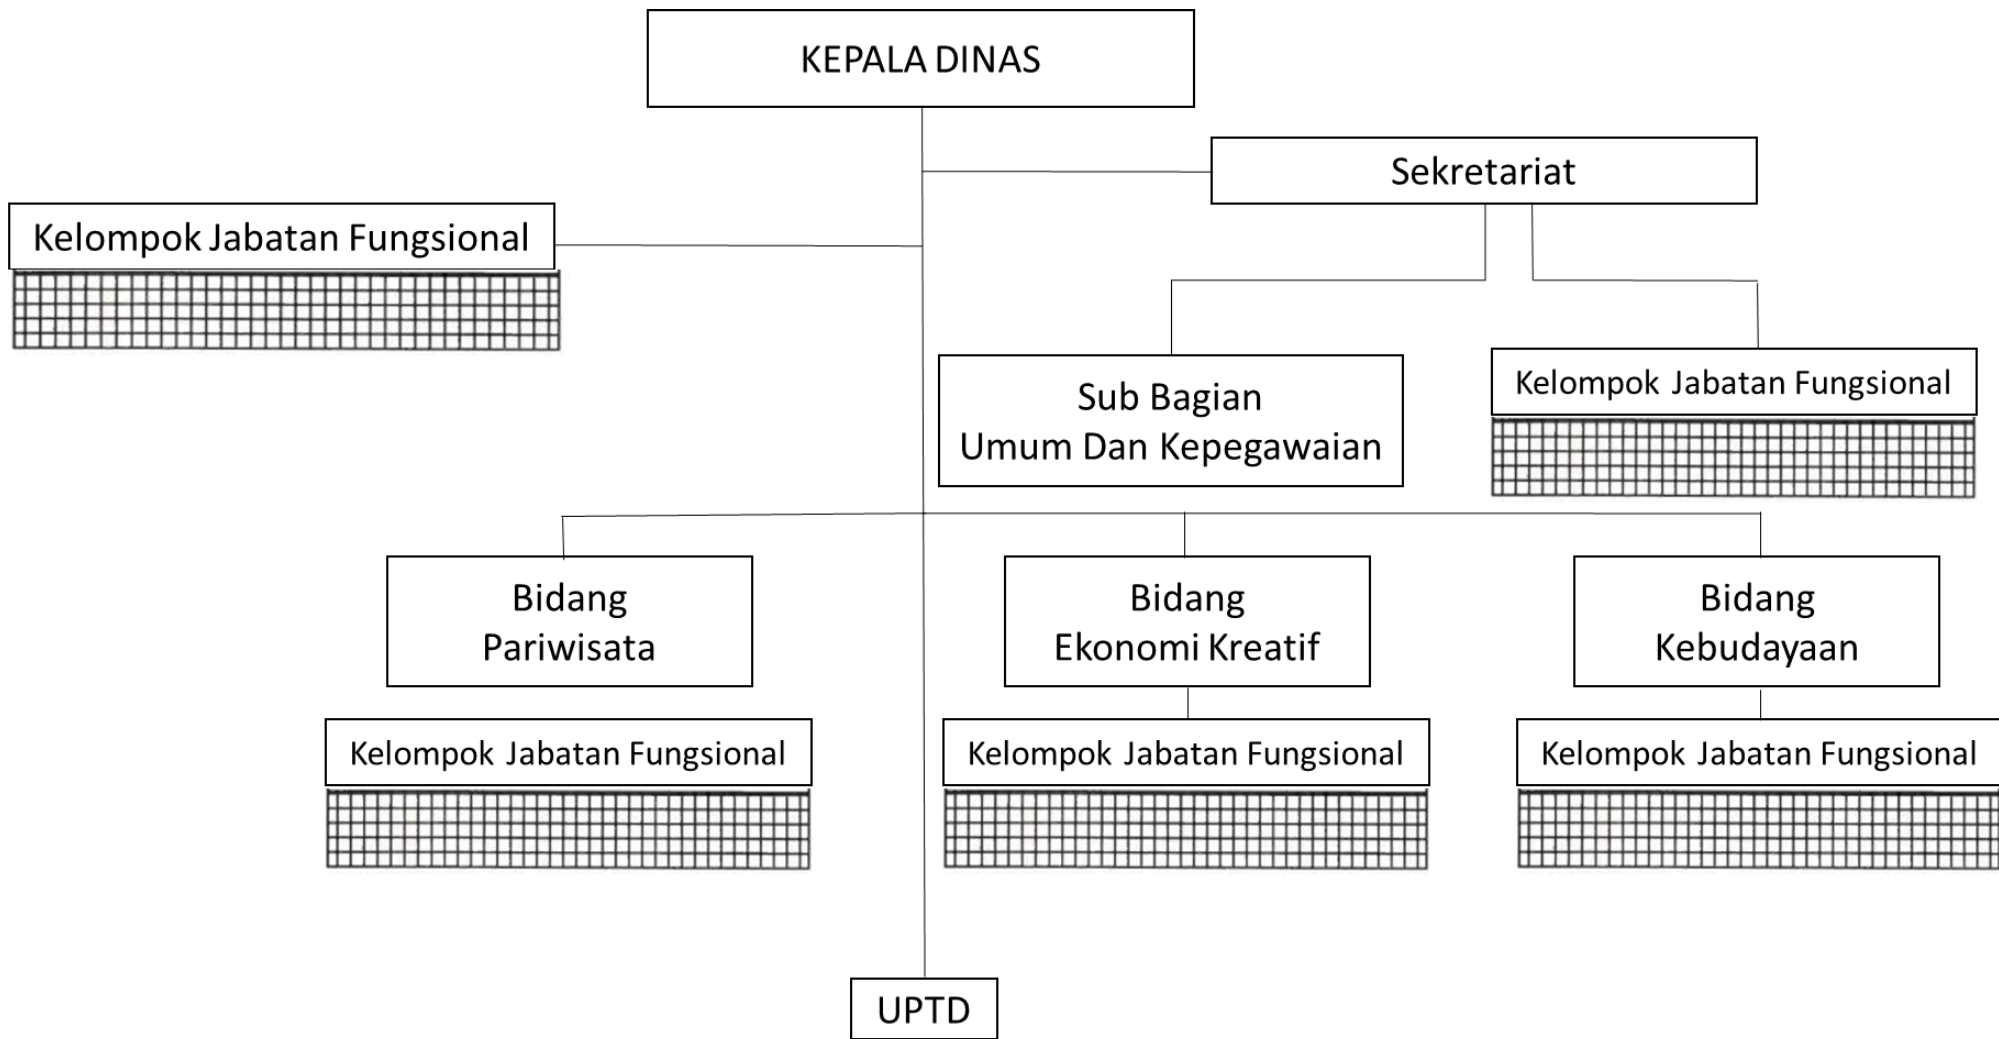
KEPALA DINAS

Sekretariat

Kelompok Jabatan Fungsional

Sub Bagian
Umum Dan Kepegawaian

Kelompok Jabatan Fungsional

Bidang
Pariwisata

Bidang
Ekonomi Kreatif

Bidang
Kebudayaan

Kelompok Jabatan Fungsional

Kelompok Jabatan Fungsional

Kelompok Jabatan Fungsional

UPTD